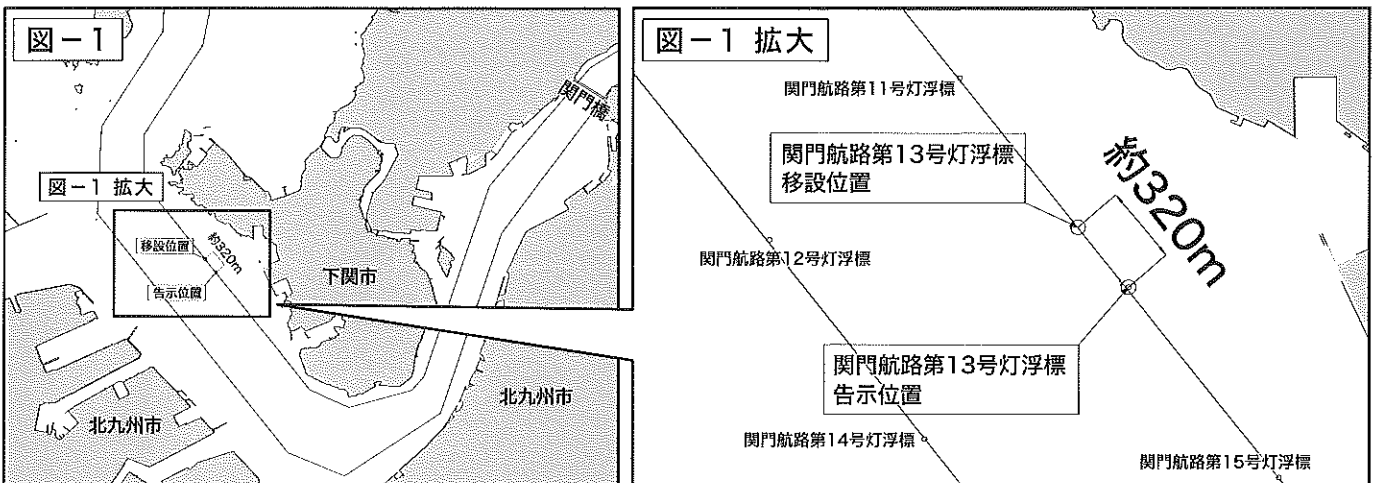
図－1

関門橋

図－1 拡大

移設位置

約320m

告示位置

下関市

北九州市

北九州市

図－1 拡大

関門航路第11号灯浮標

関門航路第13号灯浮標
移設位置

約320m

関門航路第12号灯浮標

関門航路第13号灯浮標
告示位置

関門航路第14号灯浮標

関門航路第15号灯浮標